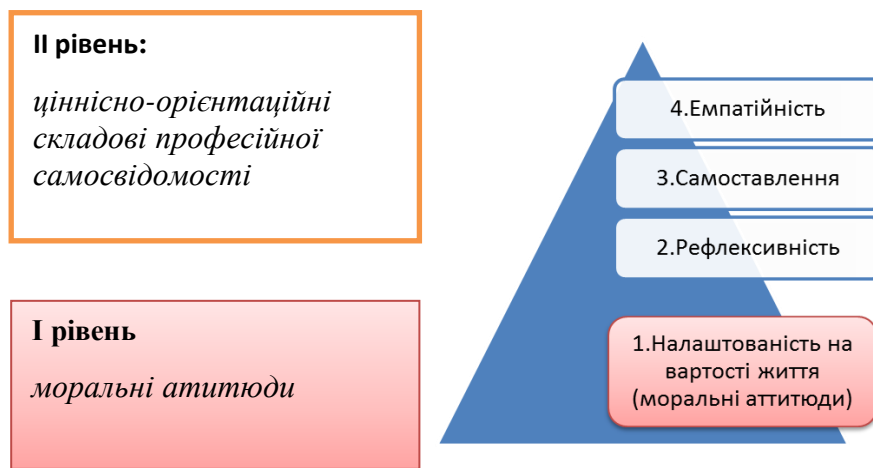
ІІ рівень:

ціннісно-орієнтаційні складові професійної самосвідомості

І рівень

моральні атитюди

4.Емпатійність

3.Самоставлення

2.Рефлексивність

1.Налаштованість на вартості життя (моральні аттитюди)